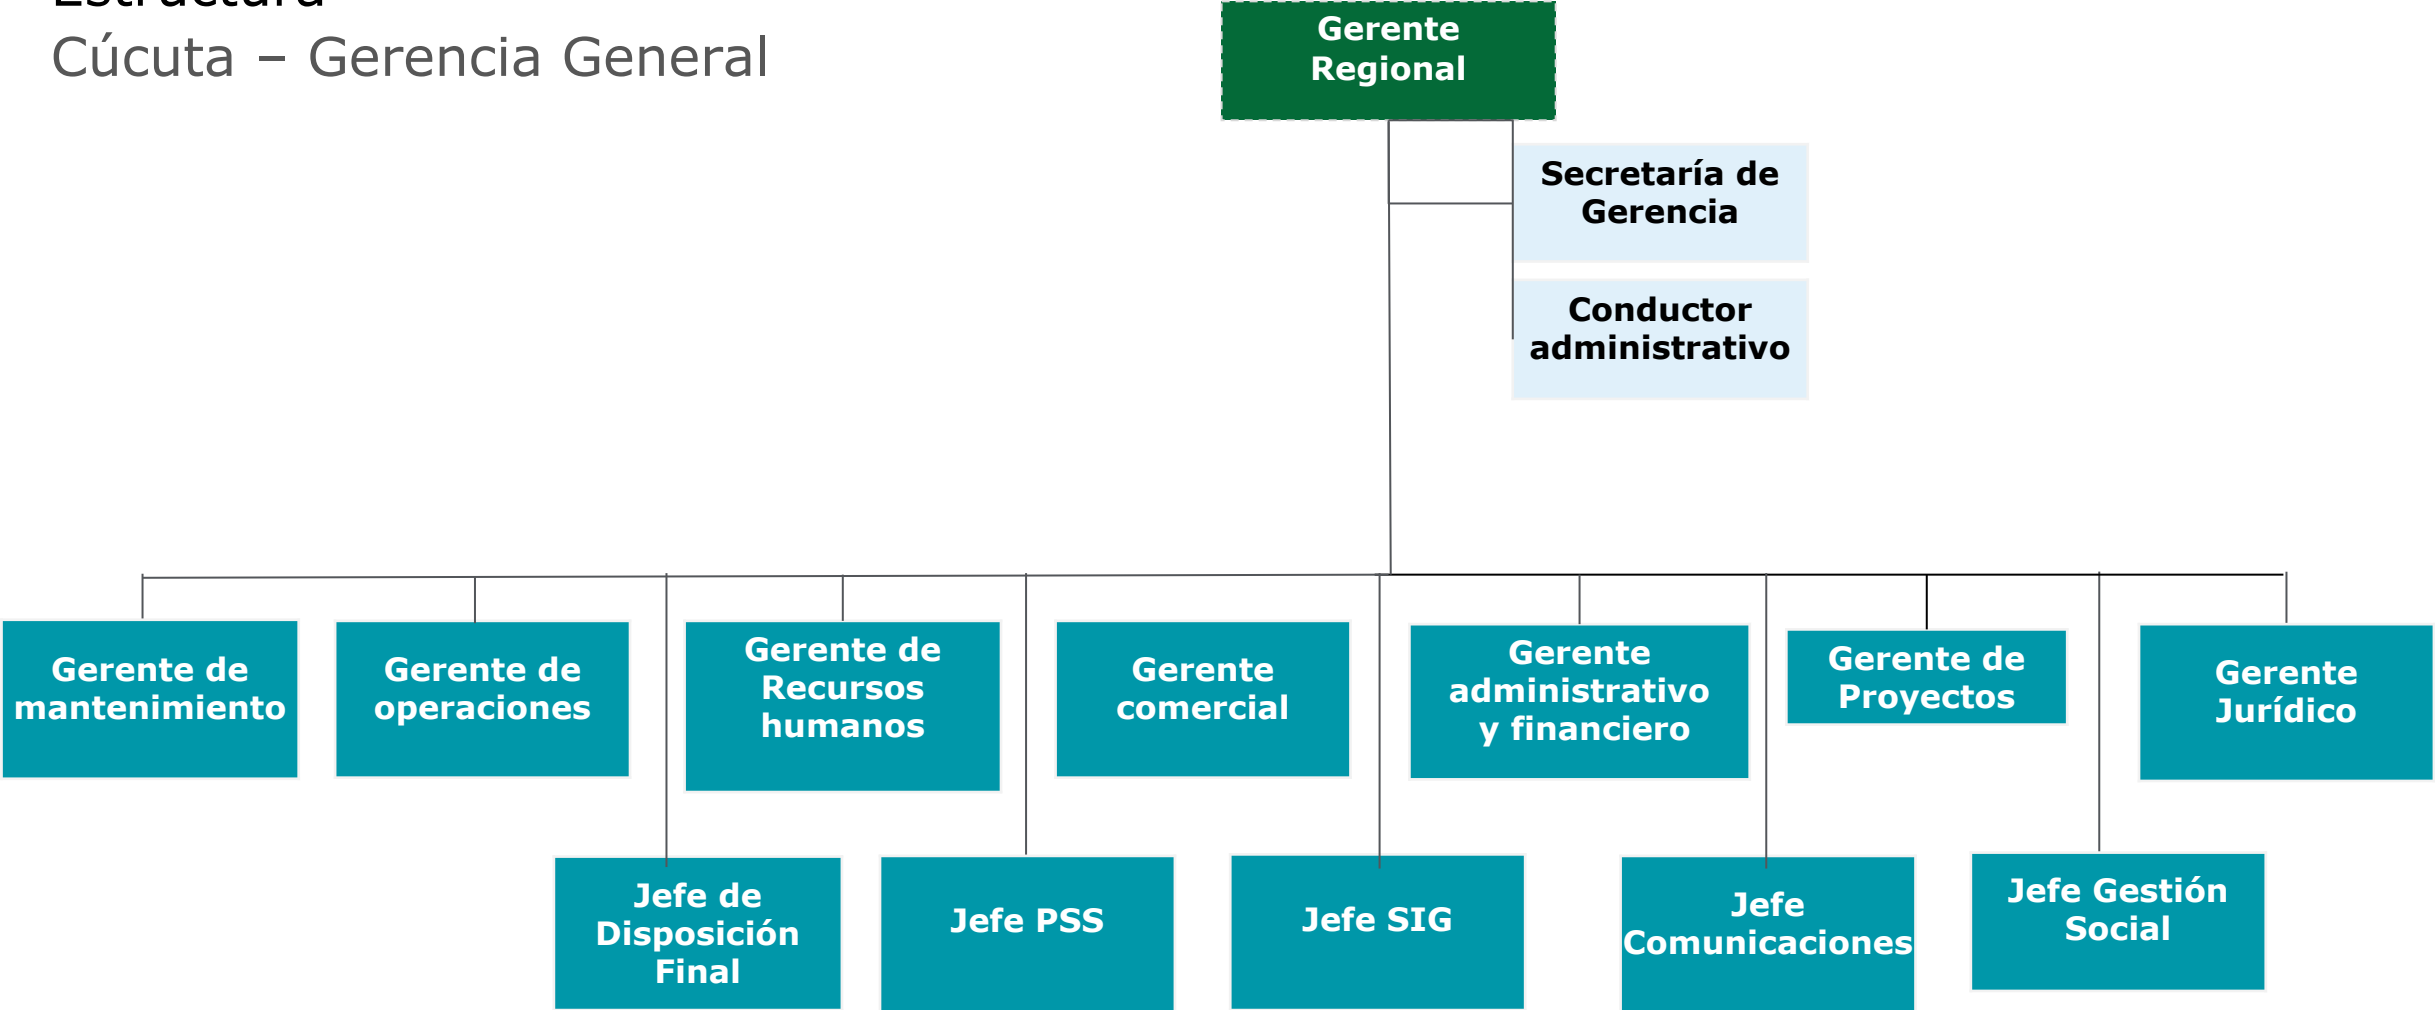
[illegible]
Cúcuta – Gerencia General

Gerente Regional

Secretaría de Gerencia

Conductor administrativo

Gerente de mantenimiento

Gerente de operaciones

Gerente de Recursos humanos

Gerente comercial

Gerente administrativo y financiero

Gerente de Proyectos

Gerente Jurídico

Jefe de Disposición Final

Jefe PSS

Jefe SIG

Jefe Comunicaciones

Jefe Gestión Social